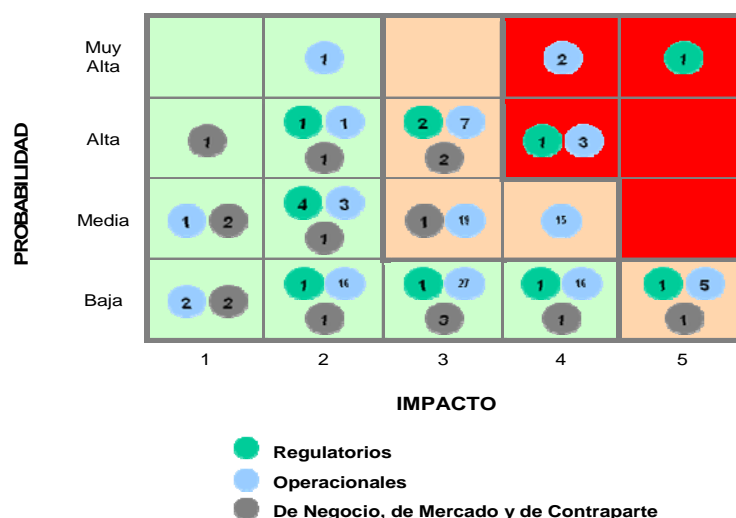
PROBABILIDAD

| | 1 | 2 | 3 | 4 | 5 |
|---|---|---|---|---|---|
| Muy Alta | | 1 | | 2 | 1 |
| Alta | 1 | 1 1 1 | 2 7 2 | 1 3 | |
| Media | 1 2 | 4 3 1 | 1 19 | 15 | |
| Baja | 2 2 | 1 16 1 | 1 27 3 | 1 16 1 | 1 5 1 |

IMPACTO

Regulatorios
Operacionales
De Negocio, de Mercado y de Contraparte